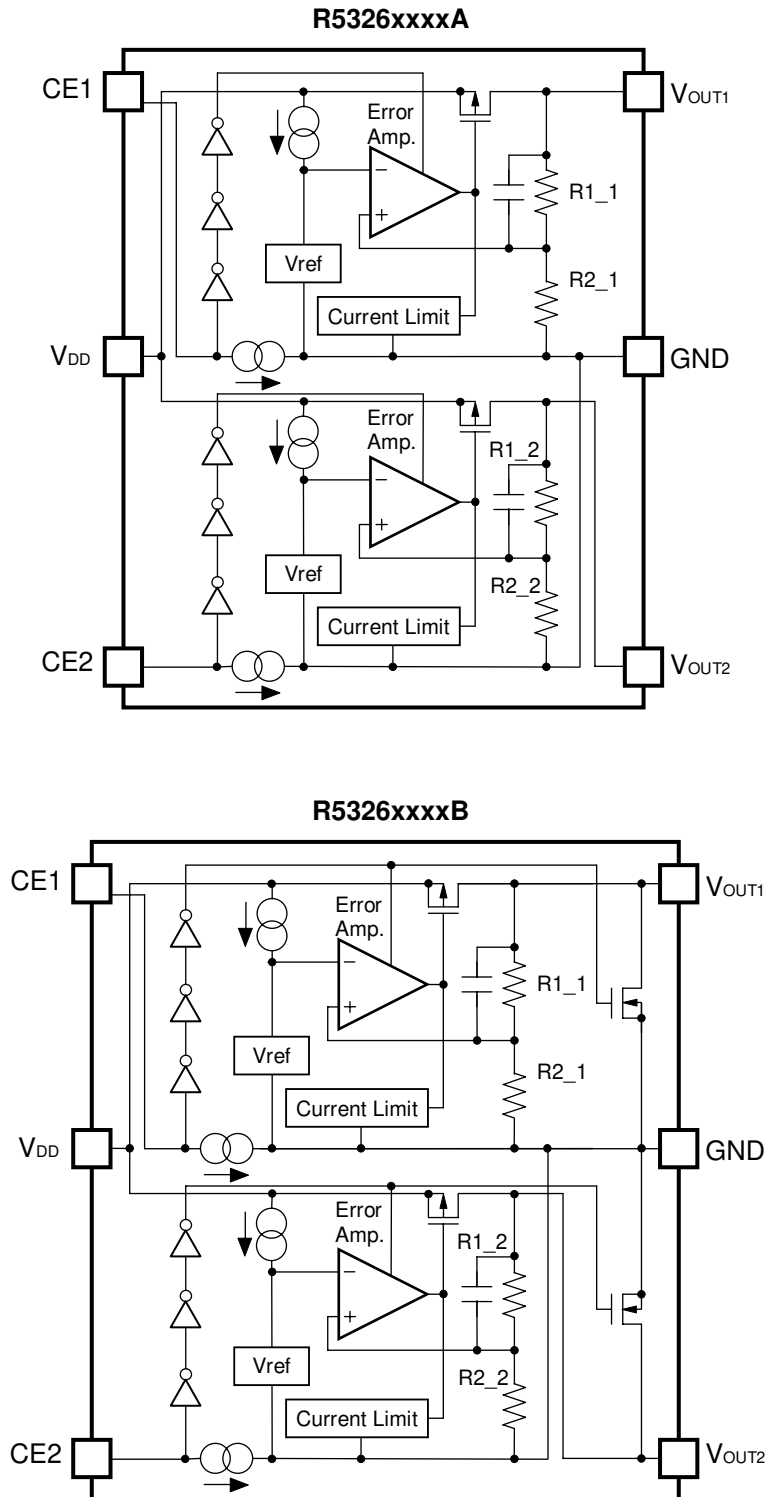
R5326xxxxA

CE1
Error Amp.
$-$
$+$
VOUT1
R1_1
Vref
R2_1
Current Limit
VDD
GND
Error Amp.
R1_2
$-$
$+$
Vref
R2_2
Current Limit
CE2
VOUT2

R5326xxxxB

CE1
Error Amp.
$-$
$+$
VOUT1
R1_1
Vref
R2_1
Current Limit
VDD
GND
Error Amp.
R1_2
$-$
$+$
Vref
R2_2
Current Limit
CE2
VOUT2